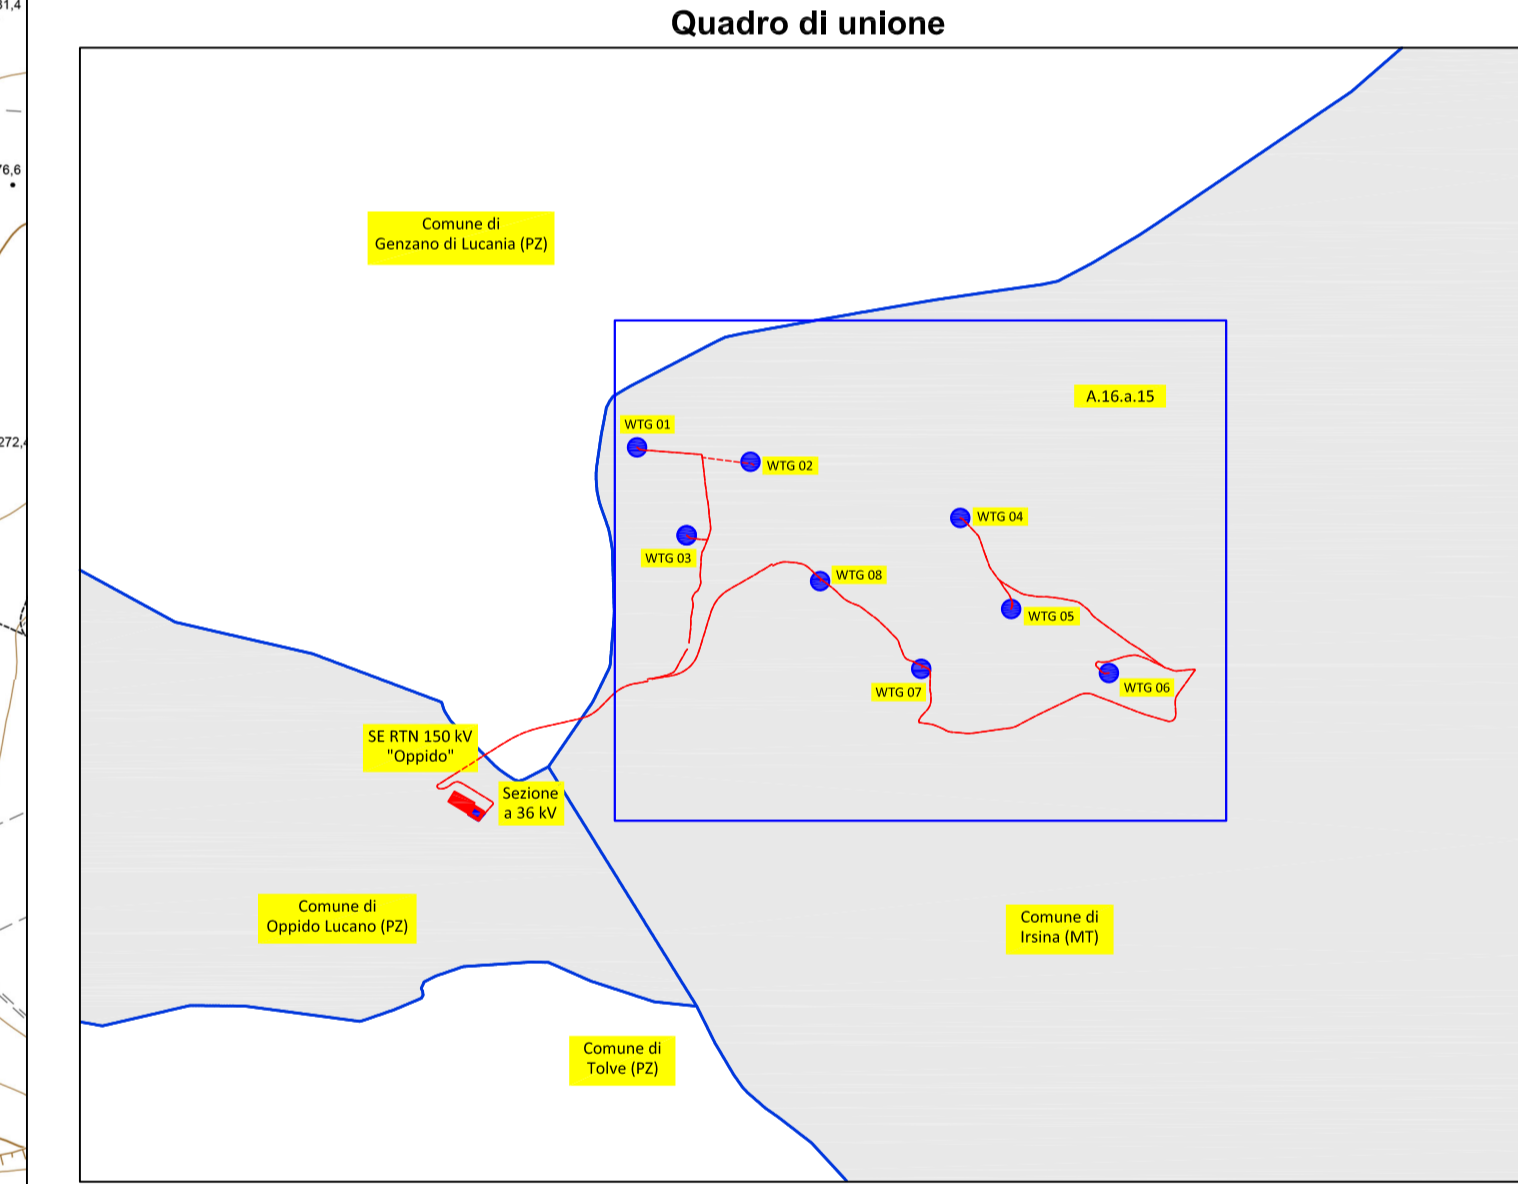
31,4

76,6

272,

Quadro di unione

Comune di
Genzano di Lucania (PZ)

A.16.a.15

WTG 01

WTG 02

WTG 03

WTG 04

WTG 08

WTG 05

WTG 07

WTG 06

SE RTN 150 kV
"Oppido"

Sezione
a 36 kV

Comune di
Oppido Lucano (PZ)

Comune di
Irsina (MT)

Comune di
Tolve (PZ)